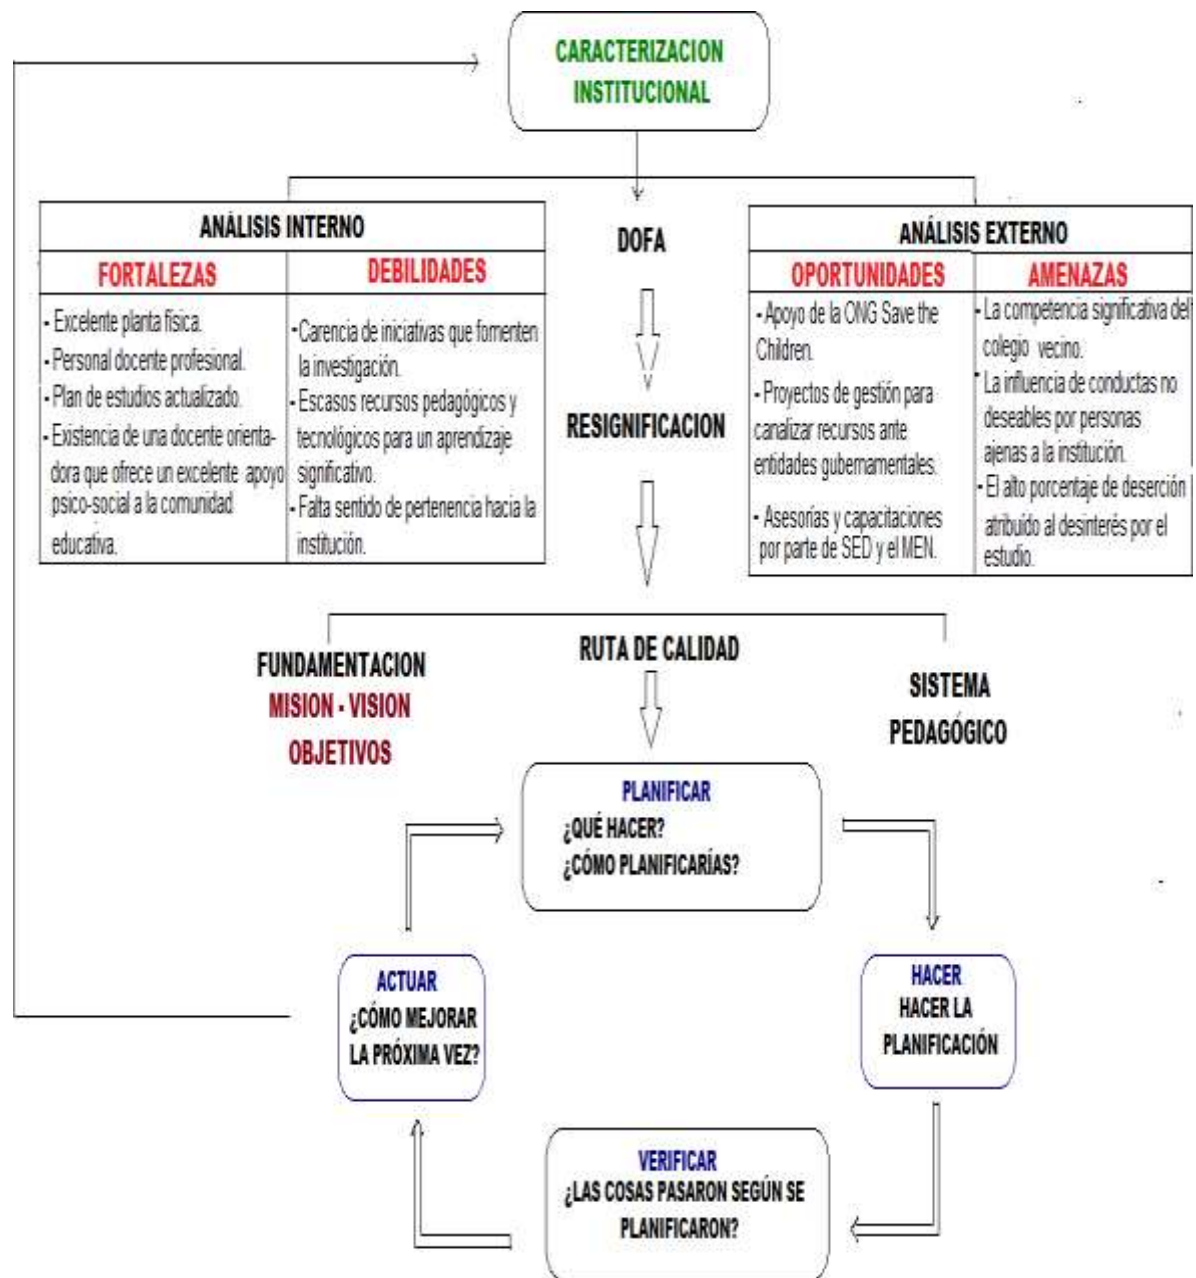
CARACTERIZACION INSTITUCIONAL

ANÁLISIS INTERNO

| FORTALEZAS | DEBILIDADES |
|---|---|
| - Excelente planta física. - Personal docente profesional. - Plan de estudios actualizado. - Existencia de una docente orientadora que ofrece un excelente apoyo psico-social a la comunidad educativa. | - Carencia de iniciativas que fomenten la investigación. - Escasos recursos pedagógicos y tecnológicos para un aprendizaje significativo. - Falta sentido de pertenencia hacia la institución. |

DOFA

RESIGNIFICACION

ANÁLISIS EXTERNO

| OPORTUNIDADES | AMENAZAS |
|---|---|
| - Apoyo de la ONG Save the Children. - Proyectos de gestión para canalizar recursos ante entidades gubernamentales. - Asesorías y capacitaciones por parte de SED y el MEN. | - La competencia significativa del colegio vecino. - La influencia de conductas no deseables por personas ajenas a la institución. - El alto porcentaje de deserción atribuido al desinterés por el estudio. |

FUNDAMENTACION
MISION - VISION
OBJETIVOS

RUTA DE CALIDAD

SISTEMA PEDAGÓGICO

PLANIFICAR
¿QUÉ HACER?
¿CÓMO PLANIFICARÍAS?

HACER
HACER LA PLANIFICACIÓN

VERIFICAR
¿LAS COSAS PASARON SEGÚN SE PLANIFICARON?

ACTUAR
¿CÓMO MEJORAR LA PRÓXIMA VEZ?